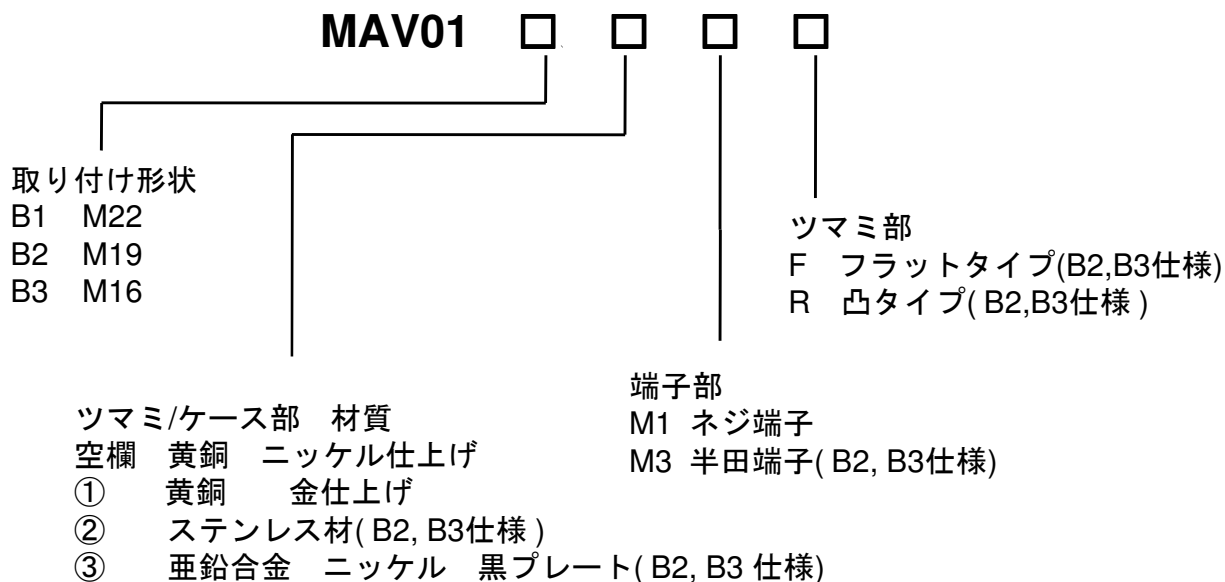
MAV01 □ □ □ □

取り付け形状
B1 M22
B2 M19
B3 M16

ツマミ部
F フラットタイプ(B2,B3仕様)
R 凸タイプ( B2,B3仕様 )

端子部
M1 ネジ端子
M3 半田端子( B2, B3仕様)

ツマミ/ケース部 材質
空欄 黄銅 ニッケル仕上げ
① 黄銅 金仕上げ
② ステンレス材( B2, B3仕様 )
③ 亜鉛合金 ニッケル 黒プレート( B2, B3 仕様)